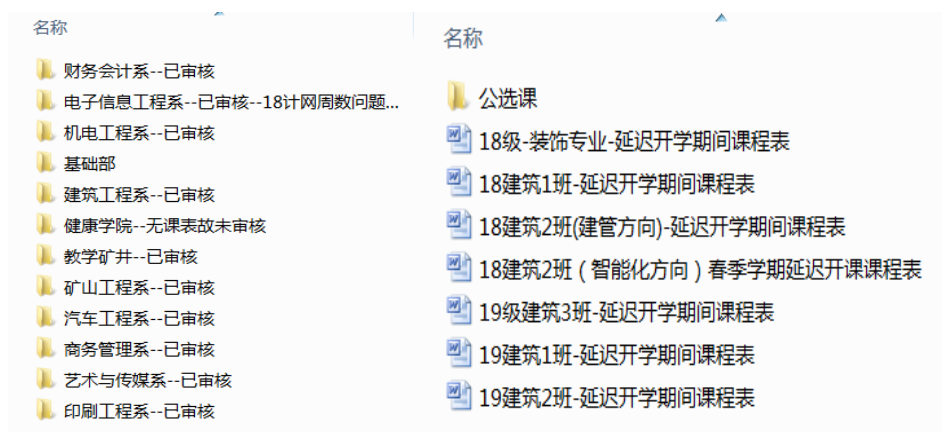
名称

财务会计系--已审核

电子信息工程系--已审核--18计网周数问题...

机电工程系--已审核

基础部

建筑工程系--已审核

健康学院--无课表故未审核

教学矿井--已审核

矿山工程系--已审核

汽车工程系--已审核

商务管理系--已审核

艺术与传媒系--已审核

印刷工程系--已审核

名称

公选课

18级-装饰专业-延迟开学期间课程表

18建筑1班-延迟开学期间课程表

18建筑2班(建管方向)-延迟开学期间课程表

18建筑2班（智能化方向）春季学期延迟开课课程表

19级建筑3班-延迟开学期间课程表

19建筑1班-延迟开学期间课程表

19建筑2班-延迟开学期间课程表